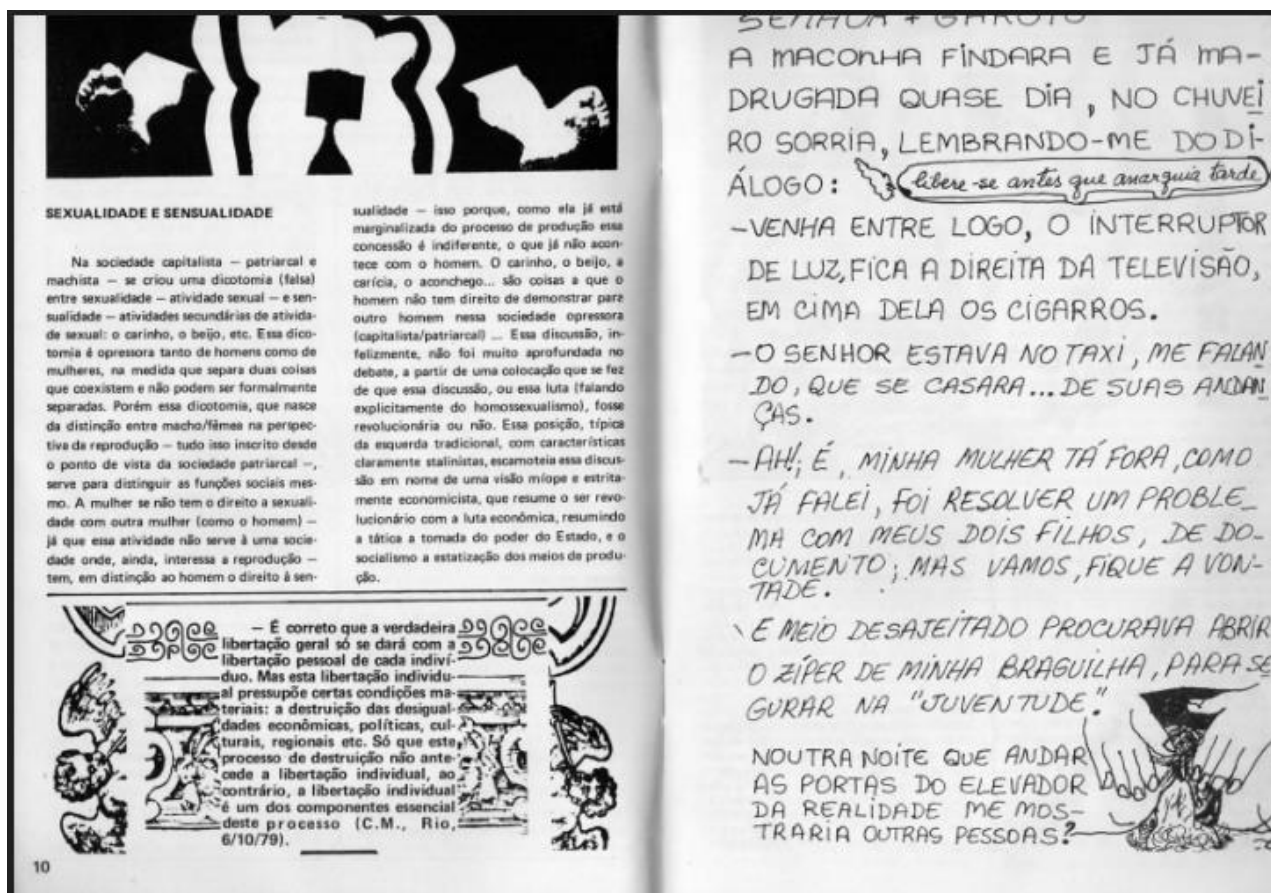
SEXUALIDADE E SENSUALIDADE

Na sociedade capitalista — patriarcal e machista — se criou uma dicotomia (falsa) entre sexualidade — atividade sexual — e sensualidade — atividades secundárias de atividade sexual: o carinho, o beijo, etc. Essa dicotomia é opressora tanto de homens como de mulheres, na medida que separa duas coisas que coexistem e não podem ser formalmente separadas. Porém essa dicotomia, que nasce da distinção entre macho/fêmea na perspectiva da reprodução — tudo isso inscrito desde o ponto de vista da sociedade patriarcal —, serve para distinguir as funções sociais mesmo. A mulher se não tem o direito a sexualidade com outra mulher (como o homem) — já que essa atividade não serve à uma sociedade onde, ainda, interessa a reprodução — tem, em distinção ao homem o direito à sensualidade — isso porque, como ela já está marginalizada do processo de produção essa concessão é indiferente, o que já não acontece com o homem. O carinho, o beijo, a carícia, o aconchego... são coisas a que o homem não tem direito de demonstrar para outro homem nessa sociedade opressora (capitalista/patriarcal) ... Essa discussão, infelizmente, não foi muito aprofundada no debate, a partir de uma colocação que se fez de que essa discussão, ou essa luta (falando explicitamente do homossexualismo), fosse revolucionária ou não. Essa posição, típica da esquerda tradicional, com características claramente stalinistas, escamoteia essa discussão em nome de uma visão míope e estritamente economicista, que resume o ser revolucionário com a luta econômica, resumindo a tática a tomada do poder do Estado, e o socialismo a estatização dos meios de produção.

— É correto que a verdadeira libertação geral só se dará com a libertação pessoal de cada indivíduo. Mas esta libertação individual pressupõe certas condições materiais: a destruição das desigualdades econômicas, políticas, culturais, regionais etc. Só que este processo de destruição não antecede a libertação individual, ao contrário, a libertação individual é um dos componentes essencial deste processo (C.M., Rio, 6/10/79).

10

SENHOR + GAROTO
A MACONHA FINDARA E JÁ MADRUGADA QUASE DIA, NO CHUVEIRO SORRIA, LEMBRANDO-ME DO DIÁLOGO: (libere-se antes que anarquia tarde)
-VENHA ENTRE LOGO, O INTERRUPTOR DE LUZ, FICA A DIREITA DA TELEVISÃO, EM CIMA DELA OS CIGARROS.
—O SENHOR ESTAVA NO TAXI, ME FALANDO, QUE SE CASARA... DE SUAS ANDANÇAS.
—AH!, É, MINHA MULHER TÁ FORA, COMO JÁ FALEI, FOI RESOLVER UM PROBLEMA COM MEUS DOIS FILHOS, DE DOCUMENTO; MAS VAMOS, FIQUE A VONTADE.
E MEIO DESAJEITADO PROCURAVA ABRIR O ZÍPER DE MINHA BRAGUILHA, PARA SEGURAR NA "JUVENTUDE".
NOUTRA NOITE QUE ANDAR AS PORTAS DO ELEVADOR DA REALIDADE ME MOSTRARIA OUTRAS PESSOAS?